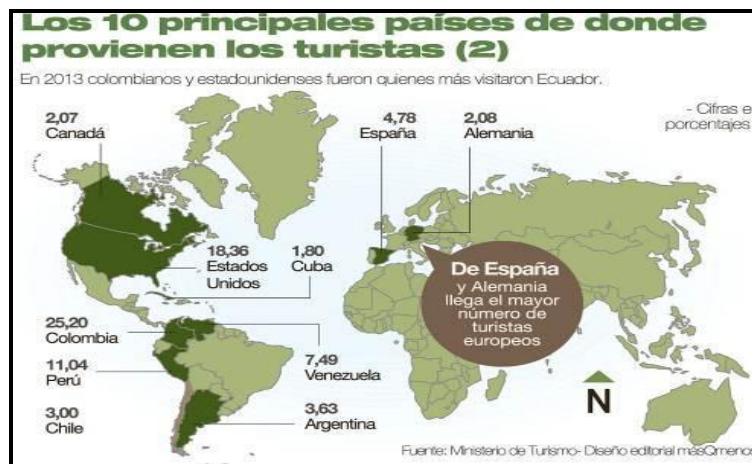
Los 10 principales países de donde provienen los turistas (2)

En 2013 colombianos y estadounidenses fueron quienes más visitaron Ecuador.

- Cifras e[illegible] porcentajes

2,07
Canadá

4,78
España

2,08
Alemania

18,36
Estados Unidos

1,80
Cuba

De España y Alemania llega el mayor número de turistas europeos

25,20
Colombia

11,04
Perú

7,49
Venezuela

3,00
Chile

3,63
Argentina

N

Fuente: Ministerio de Turismo- Diseño editorial masQmenos